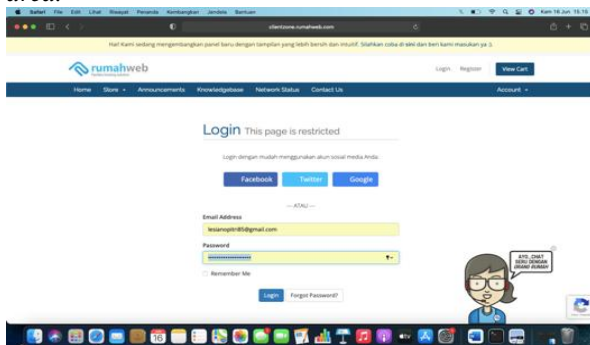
Safari File Edit Lihat Riwayat Penanda Kembangkan Jendela Bantuan

Kam 16 Jun 15.15

clientzone.rumahweb.com

Hari Kami sedang mengembangkan panel baru dengan tampilan yang lebih bersih dan intuitif. Silahkan coba di sini dan beri kami masukan ya :)

rumahweb

Login Register View Cart

Home Store Announcements Knowledgebase Network Status Contact Us Account

Login This page is restricted

Login dengan mudah menggunakan akun sosial media Anda.

Facebook Twitter Google

— ATAU —

Email Address

lesianopitri85@gmail.com

Password

Remember Me

Login Forgot Password?

AYO..CHAT SERU DENGAN ORANG RUMAH!